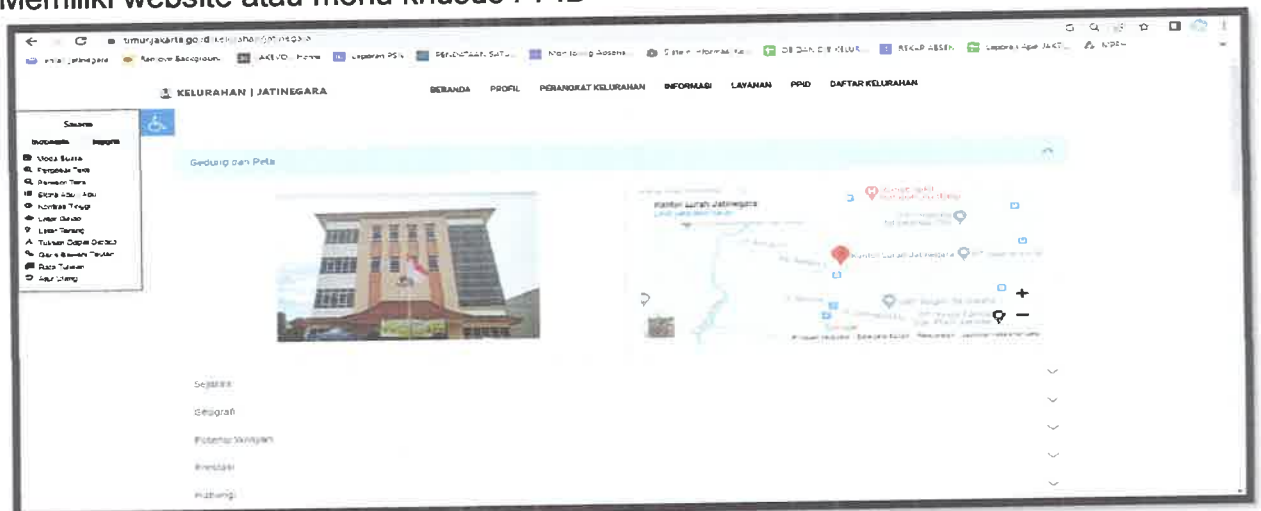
Memiliki website atau menu khusus PPID

timurjakarta.go.id/kelurahan/jatinegara

KELURAHAN | JATINEGARA

BERANDA PROFIL PERANGKAT KELURAHAN INFORMASI LAYANAN PPID DAFTAR KELURAHAN

Saluran

Indonesia Inggris

Mode Suara
Perbesar Teks
Perkecil Teks
Skala Abu - Abu
Kontras Tinggi
Latar Gelap
Latar Terang
Tulisan Dapat Dibaca
Garis Bawahi Tautan
Rata Tulisan
Atur Ulang

Gedung dan Peta

Kantor Lurah Jatinegara

Kantor Lurah Jatinegara

Sejarah

Geografi

Potensi Wilayah

Prestasi

Hubungi